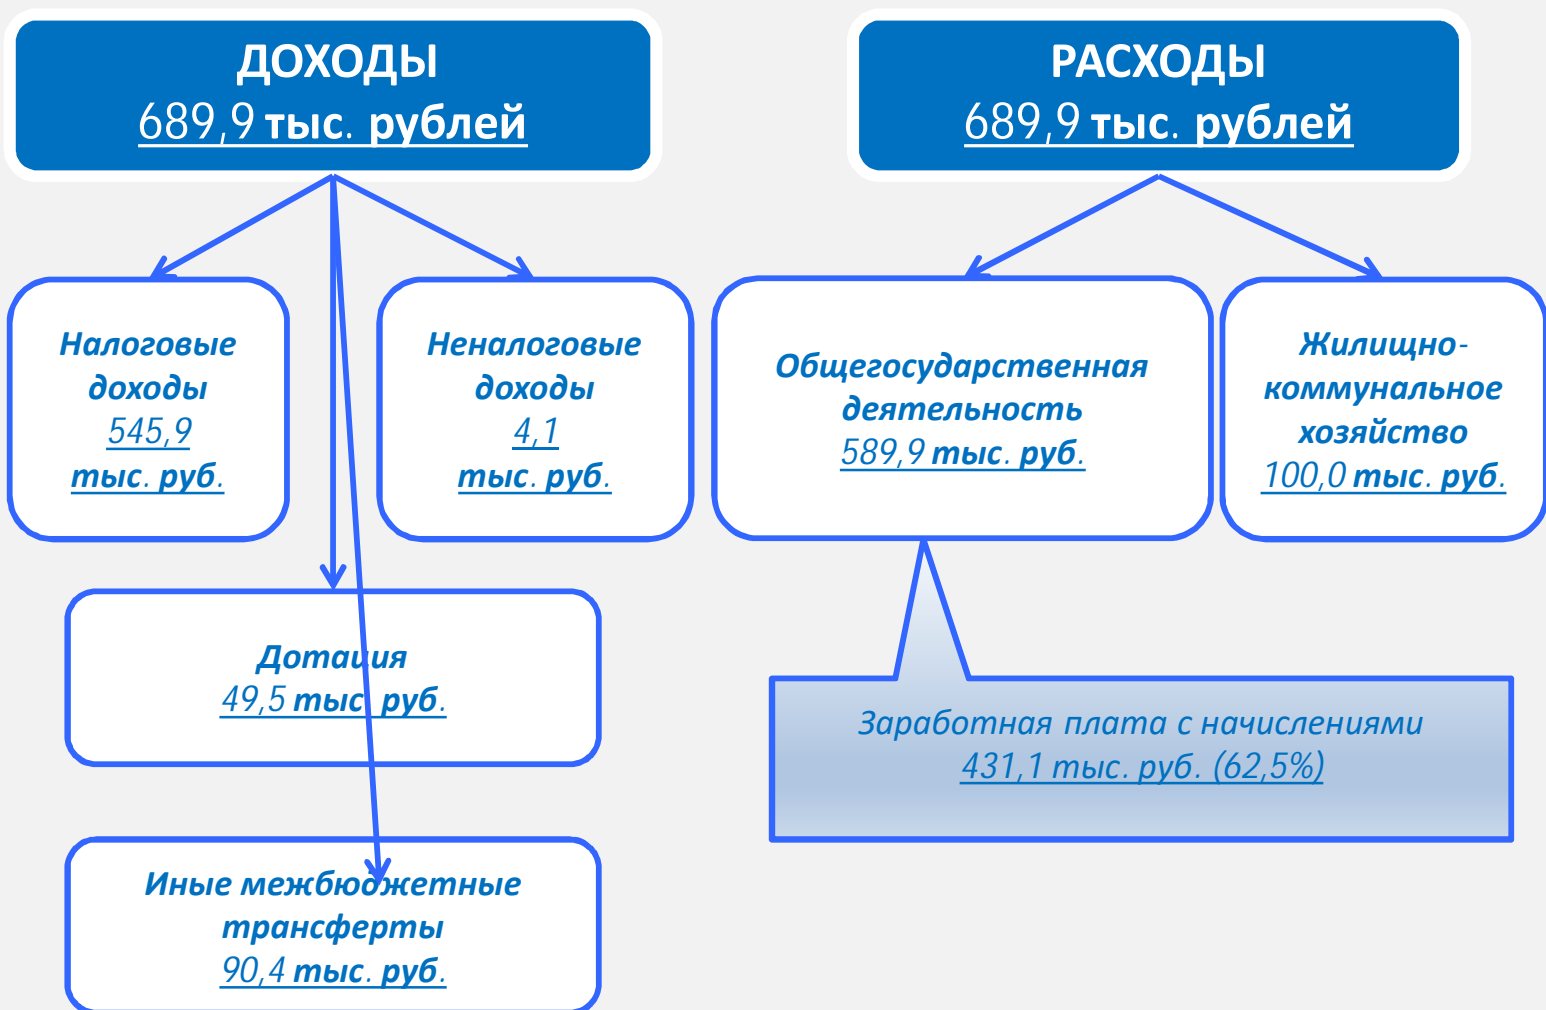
ДОХОДЫ
689,9 тыс. рублей

РАСХОДЫ
689,9 тыс. рублей

Налоговые доходы
545,9 тыс. руб.

Неналоговые доходы
4,1 тыс. руб.

Общегосударственная деятельность
589,9 тыс. руб.

Жилищно-коммунальное хозяйство
100,0 тыс. руб.

Дотация
49,5 тыс. руб.

Заработная плата с начислениями
431,1 тыс. руб. (62,5%)

Иные межбюджетные трансферты
90,4 тыс. руб.